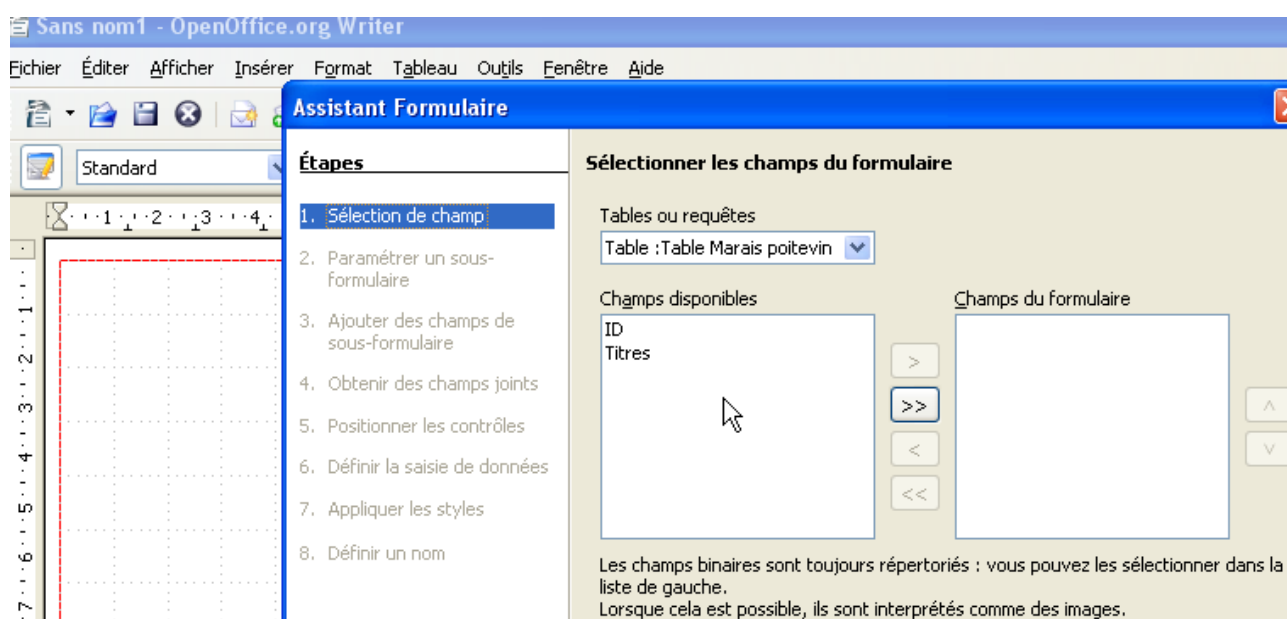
Sans nom1 - OpenOffice.org Writer

Fichier Éditer Afficher Insérer Format Tableau Outils Fenêtre Aide

Standard

1 2 3 4

Assistant Formulaire

Étapes

1. Sélection de champ
2. Paramétrer un sous-formulaire
3. Ajouter des champs de sous-formulaire
4. Obtenir des champs joints
5. Positionner les contrôles
6. Définir la saisie de données
7. Appliquer les styles
8. Définir un nom

Sélectionner les champs du formulaire

Tables ou requêtes

Table :Table Marais poitevin

Champs disponibles

ID
Titres

Champs du formulaire

>
>>
<
<<

^
v

Les champs binaires sont toujours répertoriés : vous pouvez les sélectionner dans la liste de gauche.
Lorsque cela est possible, ils sont interprétés comme des images.